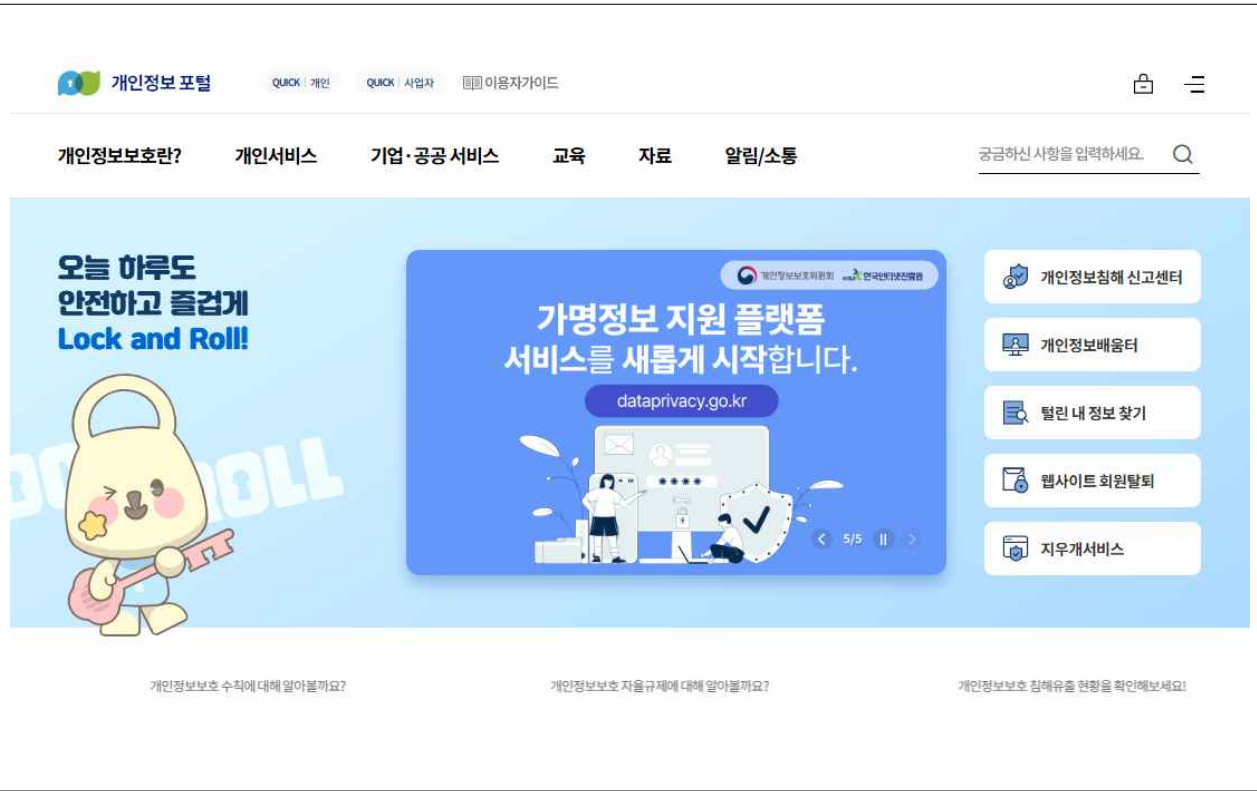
개인정보 포털

QUICK | 개인

QUICK | 사업자

이용자가이드

개인정보보호란?

개인서비스

기업·공공 서비스

교육

자료

알림/소통

궁금하신 사항을 입력하세요.

오늘 하루도
안전하고 즐겁게
Lock and Roll!

개인정보보호위원회 한국인터넷진흥원

가명정보 지원 플랫폼
서비스를 새롭게 시작합니다.

dataprivacy.go.kr

5/5

개인정보침해 신고센터

개인정보배움터

털린 내 정보 찾기

웹사이트 회원탈퇴

지우개서비스

개인정보보호 수칙에 대해 알아볼까요?

개인정보보호 자율규제에 대해 알아볼까요?

개인정보보호 침해유출 현황을 확인해보세요!